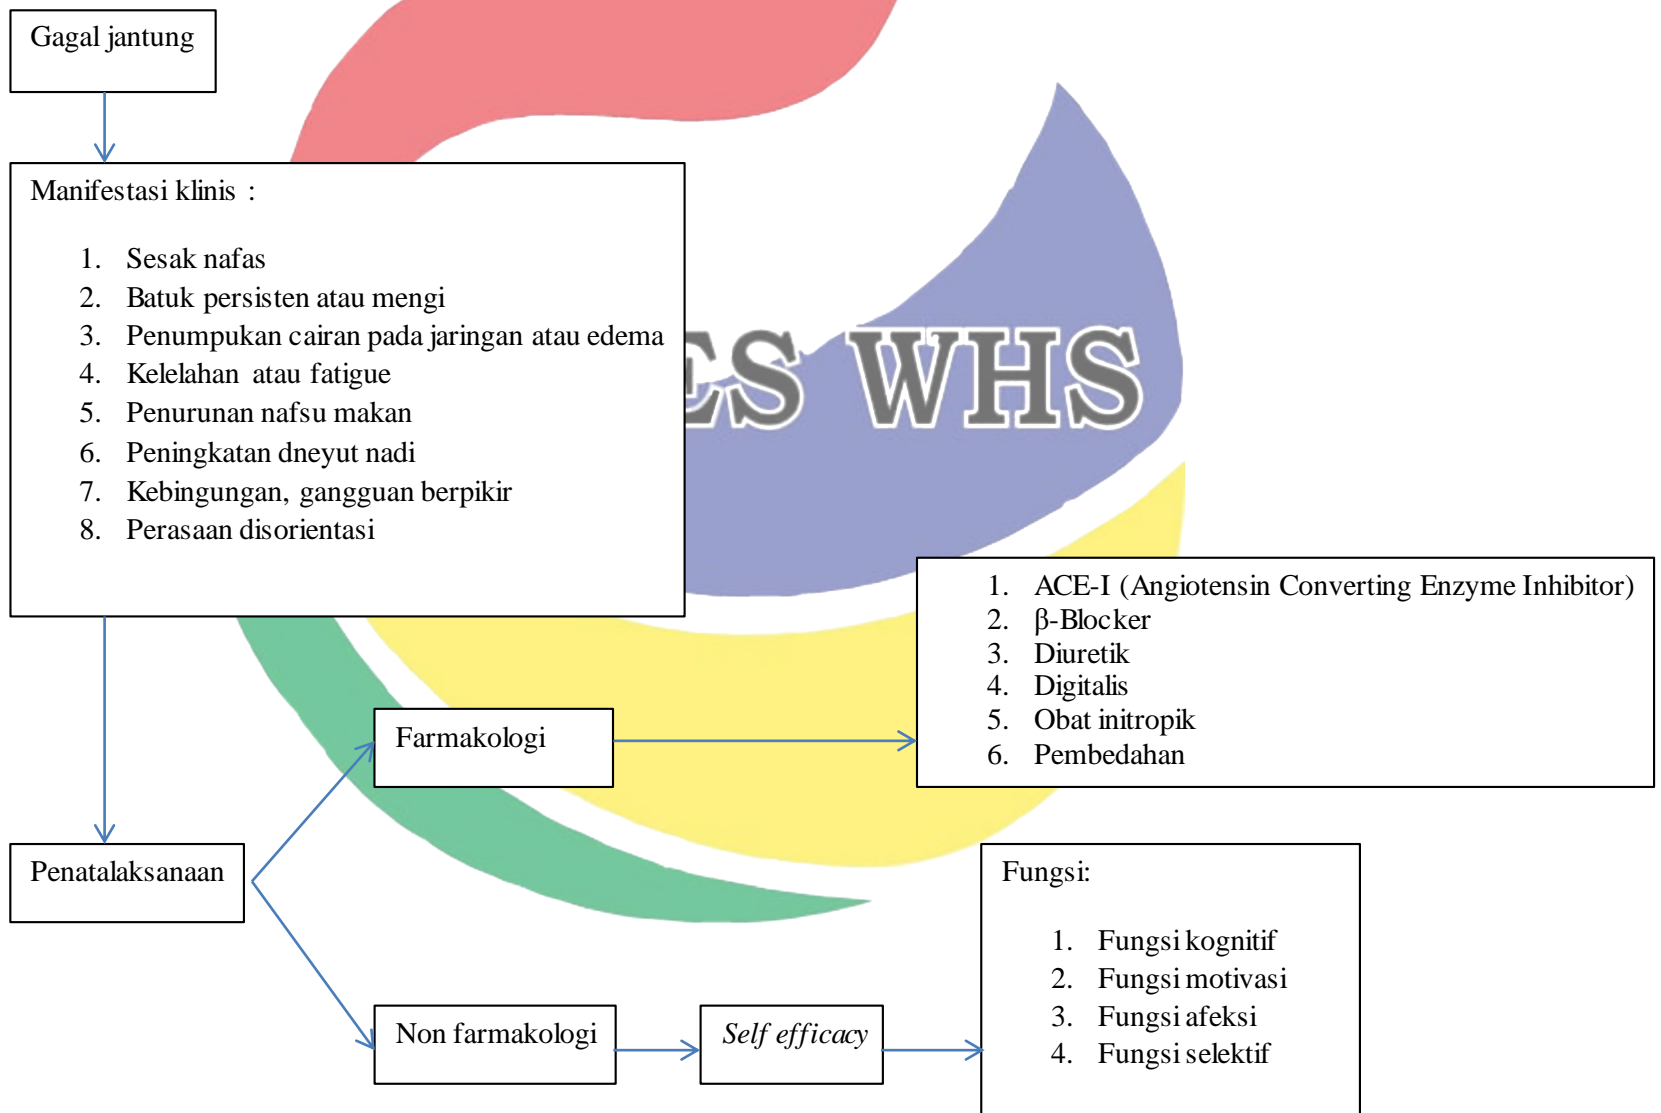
Gagal jantung

Manifestasi klinis :

1. Sesak nafas
2. Batuk persisten atau mengi
3. Penumpukan cairan pada jaringan atau edema
4. Kelelahan atau fatigue
5. Penurunan nafsu makan
6. Peningkatan dneyut nadi
7. Kebingungan, gangguan berpikir
8. Perasaan disorientasi

ES WHS

Penatalaksanaan

Farmakologi

1. ACE-I (Angiotensin Converting Enzyme Inhibitor)
2. β-Blocker
3. Diuretik
4. Digitalis
5. Obat initropik
6. Pembedahan

Non farmakologi

Self efficacy

Fungsi:

1. Fungsi kognitif
2. Fungsi motivasi
3. Fungsi afeksi
4. Fungsi selektif